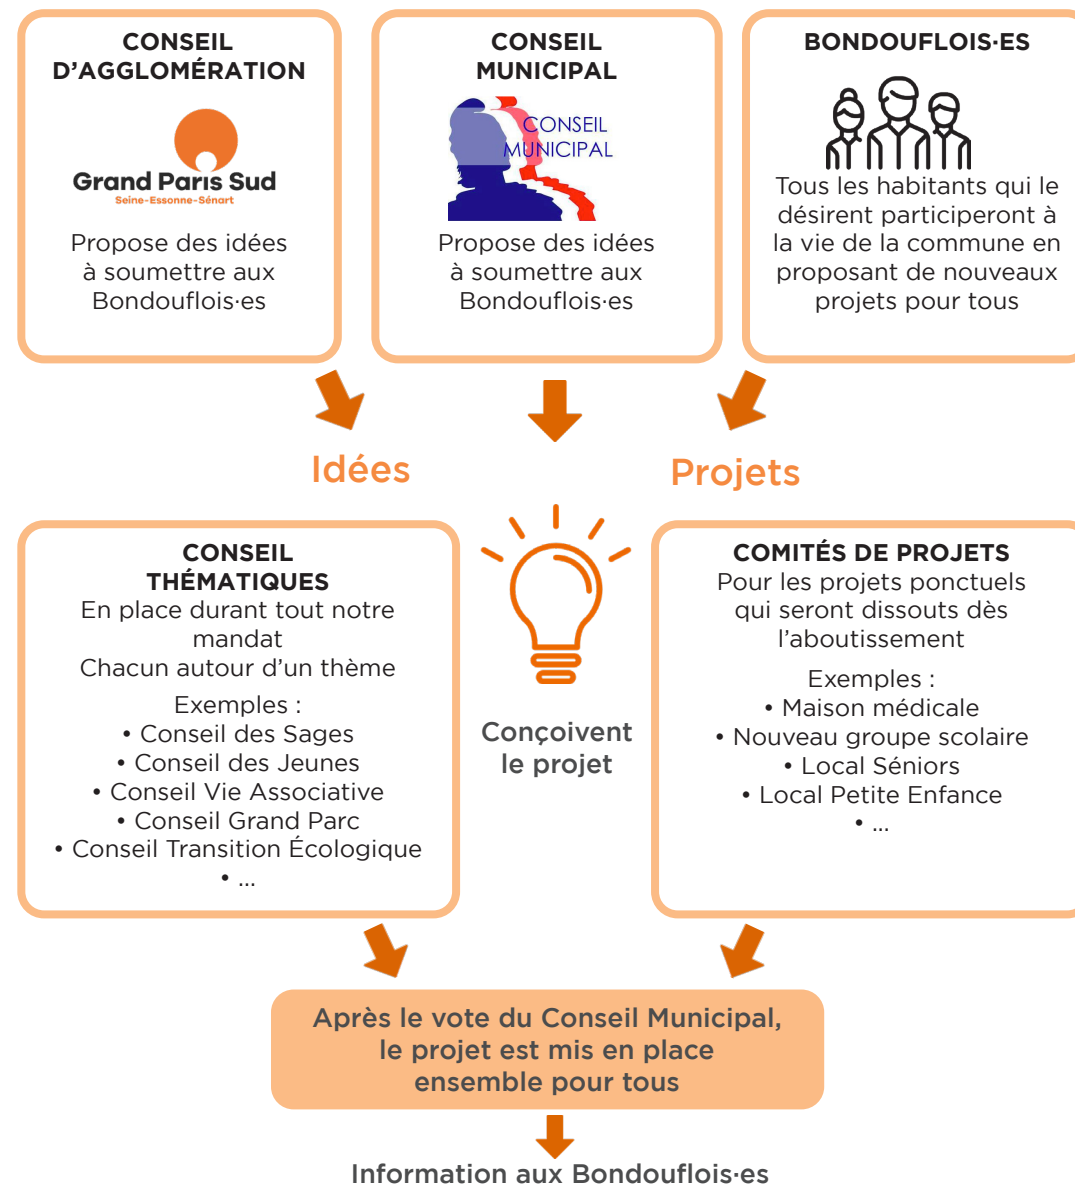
CONSEIL D'AGGLOMÉRATION

Grand Paris Sud
Seine-Essonne-Sénart

Propose des idées à soumettre aux Bondouflois·es

CONSEIL MUNICIPAL

CONSEIL MUNICIPAL

Propose des idées à soumettre aux Bondouflois·es

BONDOUFLOIS·ES

Tous les habitants qui le désirent participeront à la vie de la commune en proposant de nouveaux projets pour tous

Idées

Projets

CONSEIL THÉMATIQUES
En place durant tout notre mandat
Chacun autour d'un thème

Exemples :
• Conseil des Sages
• Conseil des Jeunes
• Conseil Vie Associative
• Conseil Grand Parc
• Conseil Transition Écologique
• ...

Conçoivent le projet

COMITÉS DE PROJETS
Pour les projets ponctuels qui seront dissouts dès l'aboutissement

Exemples :
• Maison médicale
• Nouveau groupe scolaire
• Local Séniors
• Local Petite Enfance
• ...

Après le vote du Conseil Municipal, le projet est mis en place ensemble pour tous

Information aux Bondouflois·es